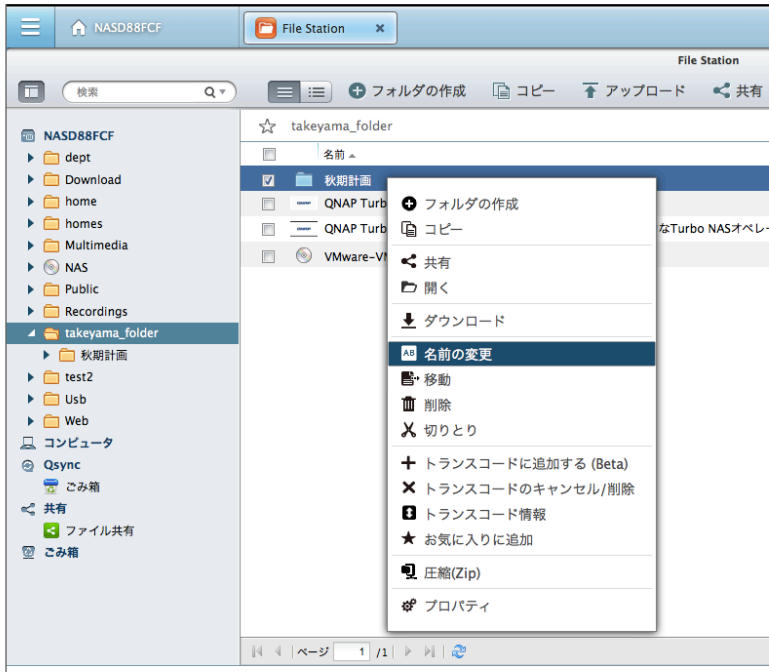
NASD88FCF

File Station ×

File Station

検索

フォルダの作成 コピー アップロード 共有

NASD88FCF
dept
Download
home
homes
Multimedia
NAS
Public
Recordings
takeyama_folder
秋期計画
test2
Usb
Web
コンピュータ
Qsync
ごみ箱
共有
ファイル共有
ごみ箱

takeyama_folder

名前

秋期計画
QNAP Turb
QNAP Turb
VMware-VN

なTurbo NASオペレー

フォルダの作成
コピー
共有
開く
ダウンロード
名前の変更
移動
削除
切りとり
トランスコードに追加する (Beta)
トランスコードのキャンセル/削除
トランスコード情報
お気に入りに追加
圧縮(Zip)
プロパティ

ページ 1 /1